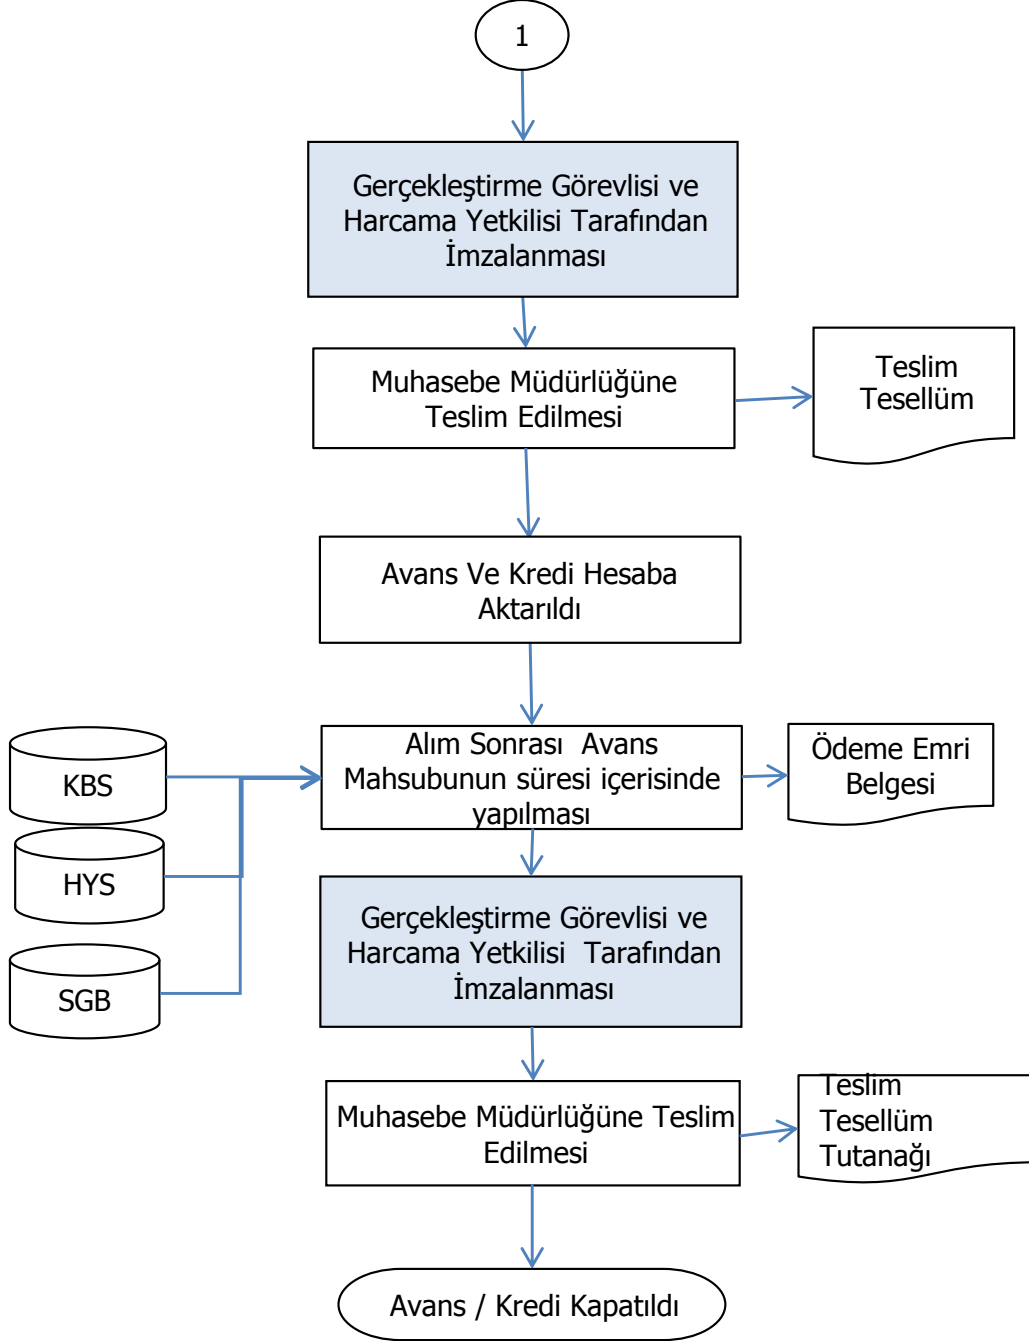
1

Gerçekleştirme Görevlisi ve Harcama Yetkilisi Tarafından İmzalanması

Muhasebe Müdürlüğüne Teslim Edilmesi

Teslim Tesellüm

Avans Ve Kredi Hesaba Aktarıldı

KBS

HYS

SGB

Alım Sonrası Avans Mahsubunun süresi içerisinde yapılması

Ödeme Emri Belgesi

Gerçekleştirme Görevlisi ve Harcama Yetkilisi Tarafından İmzalanması

Muhasebe Müdürlüğüne Teslim Edilmesi

Teslim Tesellüm Tutanağı

Avans / Kredi Kapatıldı